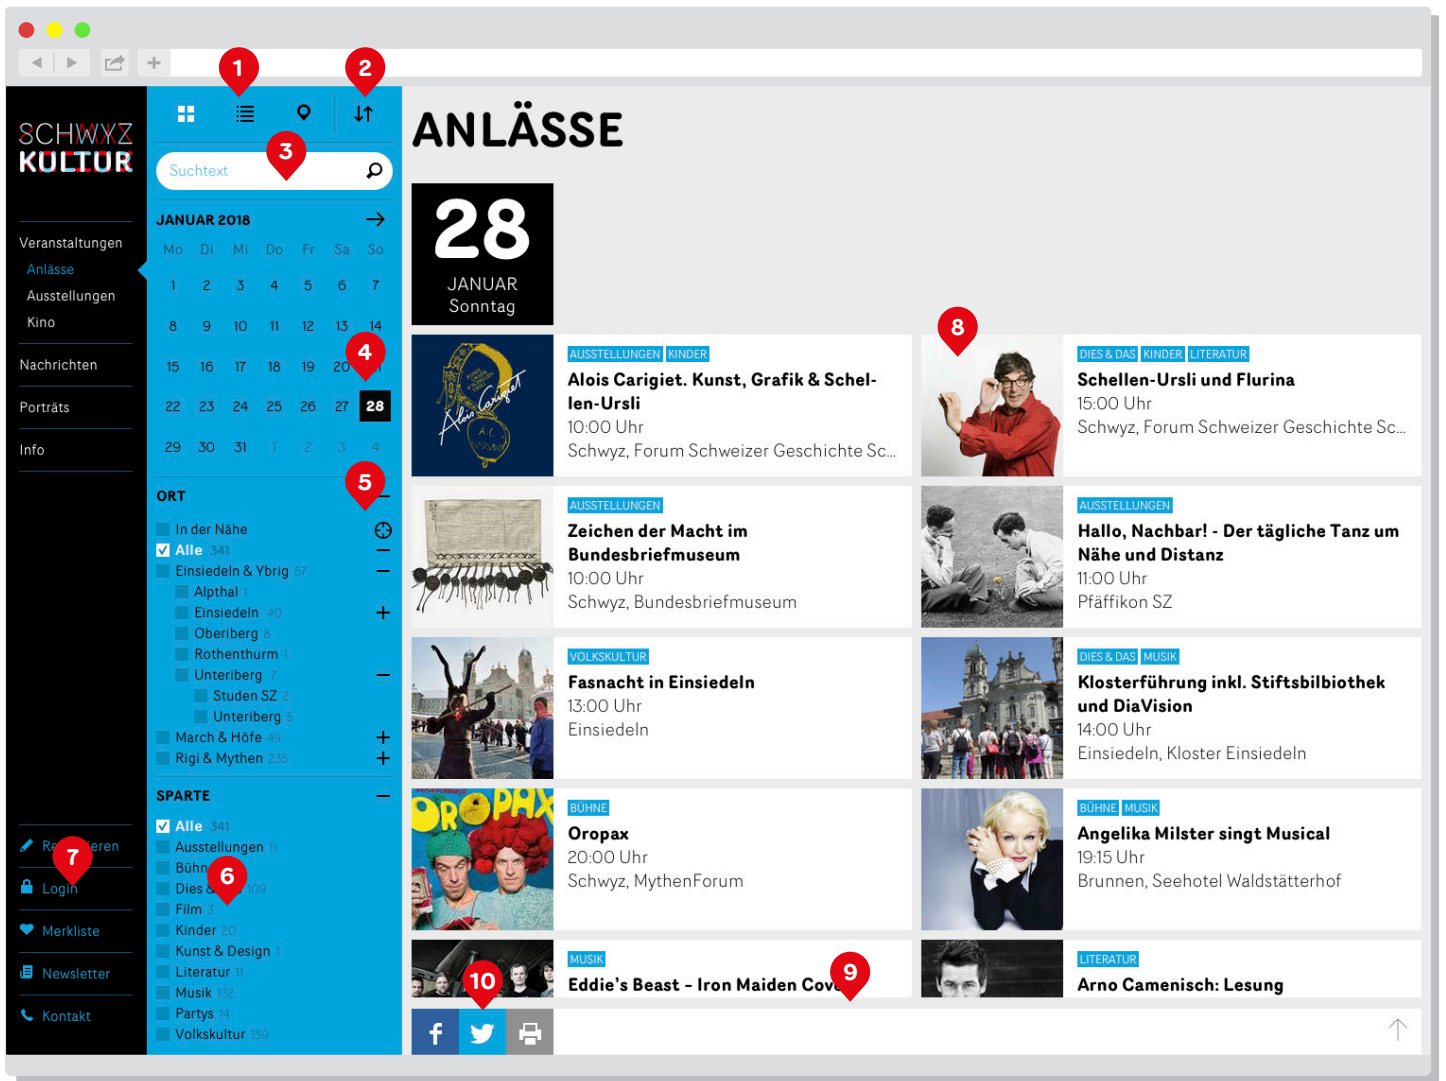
SCHWYZ KULTUR

Veranstaltungen
Anlässe
Ausstellungen
Kino

Nachrichten

Porträts

Info

1 2

3 Suchtext

JANUAR 2018

| Mo | Di | Mi | Do | Fr | Sa | So |
|---|---|---|---|---|---|---|
| 1 | 2 | 3 | 4 | 5 | 6 | 7 |
| 8 | 9 | 10 | 11 | 12 | 13 | 14 |
| 15 | 16 | 17 | 18 | 19 | 20 | 4 |
| 22 | 23 | 24 | 25 | 26 | 27 | 28 |
| 29 | 30 | 31 | 1 | 2 | 3 | 4 |

5

ORT
In der Nähe
Alle 341
Einsiedeln & Ybrig 57
Alpthal 1
Einsiedeln 40
Oberiberg 8
Rothenthurm 1
Unteriberg 7
Studen SZ 2
Unteriberg 5
March & Höfe 49
Rigi & Mythen 235

SPARTE
Alle 341
Ausstellungen 11
Bühne
Dies & 6 109
Film 3
Kinder 20
Kunst & Design 1
Literatur 11
Musik 132
Partys 14
Volkskultur 159

Re 7 eren
Login
Merkliste
Newsletter
Kontakt

ANLÄSSE

28
JANUAR
Sonntag

AUSSTELLUNGEN KINDER
Alois Carigiet. Kunst, Grafik & Schellen-Ursli
10:00 Uhr
Schwyz, Forum Schweizer Geschichte Sc...

8
DIES & DAS KINDER LITERATUR
Schellen-Ursli und Flurina
15:00 Uhr
Schwyz, Forum Schweizer Geschichte Sc...

AUSSTELLUNGEN
Zeichen der Macht im Bundesbriefmuseum
10:00 Uhr
Schwyz, Bundesbriefmuseum

AUSSTELLUNGEN
Hallo, Nachbar! - Der tägliche Tanz um Nähe und Distanz
11:00 Uhr
Pfäffikon SZ

VOLKSKULTUR
Fasnacht in Einsiedeln
13:00 Uhr
Einsiedeln

DIES & DAS MUSIK
Klosterführung inkl. Stiftsbilbiothek und DiaVision
14:00 Uhr
Einsiedeln, Kloster Einsiedeln

OROPAX
BÜHNE
Oropax
20:00 Uhr
Schwyz, MythenForum

BÜHNE MUSIK
Angelika Milster singt Musical
19:15 Uhr
Brunnen, Seehotel Waldstätterhof

MUSIK
Eddie's Beast - Iron Maiden Cov 9

LITERATUR
Arno Camenisch: Lesung

10